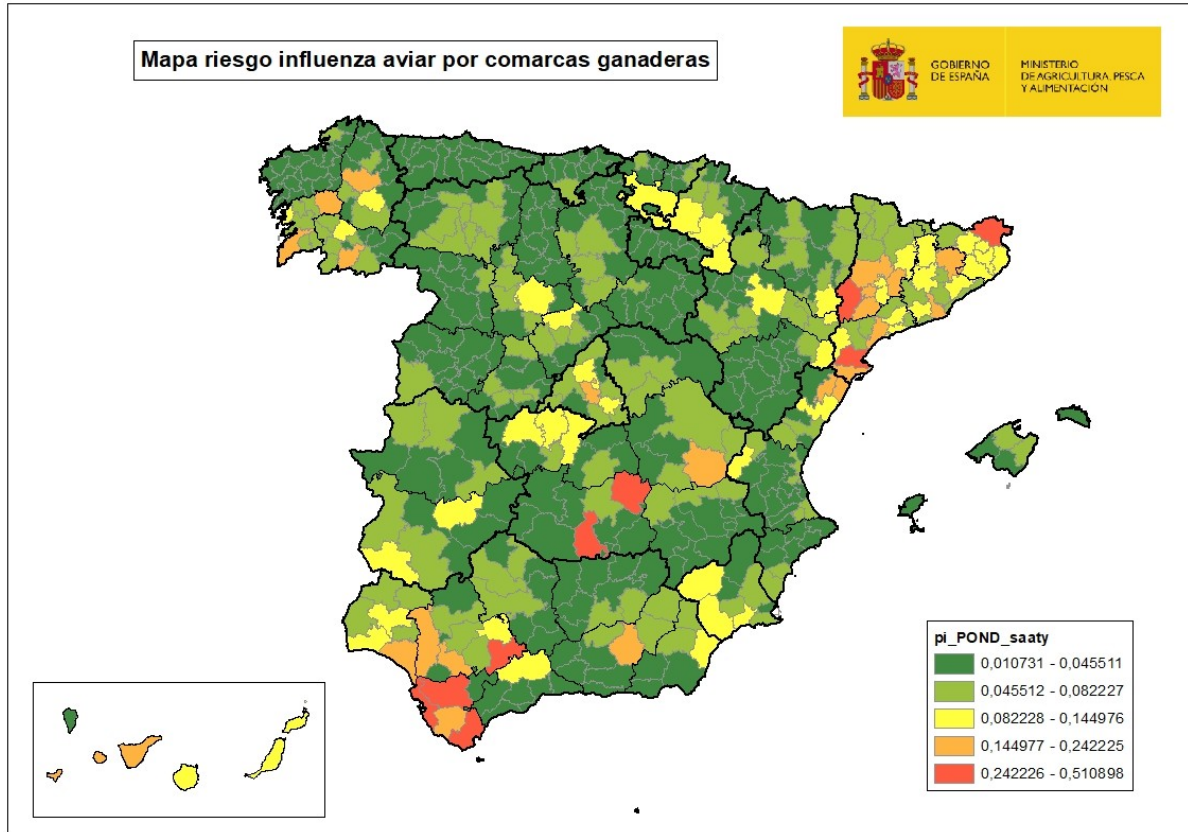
Mapa riesgo influenza aviar por comarcas ganaderas

GOBIERNO DE ESPAÑA

MINISTERIO DE AGRICULTURA, PESCA Y ALIMENTACIÓN

pi_POND_saaty
0,010731 - 0,045511
0,045512 - 0,082227
0,082228 - 0,144976
0,144977 - 0,242225
0,242226 - 0,510898